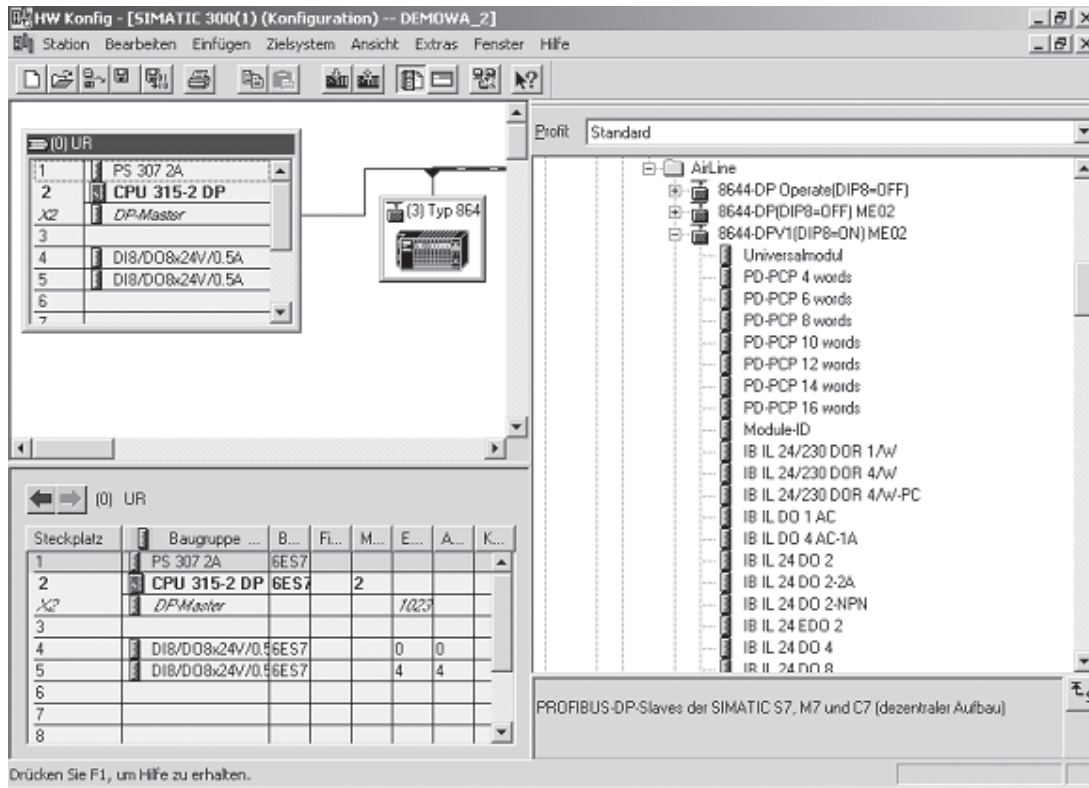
HW Konfig - [SIMATIC 300(1) (Konfiguration) -- DEMOWA_2]

Station Bearbeiten Einfügen Zielsystem Ansicht Extras Fenster Hilfe

(0) UR

| | |
|---|---|
| 1 | PS 307 2A |
| 2 | CPU 315-2 DP |
| X2 | DP-Master |
| 3 | |
| 4 | DI8/DO8x24V/0.5A |
| 5 | DI8/DO8x24V/0.5A |
| 6 | |
| 7 | |

(3) Typ 864

Profil Standard

AirLine
8644-DP Operate(DIP8=OFF)
8644-DP(DIP8=OFF) ME02
8644-DPV1(DIP8=ON) ME02
Universalmodul
PD-PCP 4 words
PD-PCP 6 words
PD-PCP 8 words
PD-PCP 10 words
PD-PCP 12 words
PD-PCP 14 words
PD-PCP 16 words
Module-ID
IB IL 24/230 DOR 1/W
IB IL 24/230 DOR 4/W
IB IL 24/230 DOR 4/W-PC
IB IL DO 1 AC
IB IL DO 4 AC-1A
IB IL 24 DO 2
IB IL 24 DO 2-2A
IB IL 24 DO 2-NPN
IB IL 24 EDO 2
IB IL 24 DO 4
IB IL 24 DO 8

(0) UR

| Steckplatz | Baugruppe ... | B... | Fi... | M... | E... | A... | K... |
|---|---|---|---|---|---|---|---|
| 1 | PS 307 2A | 6ES7 | | | | | |
| 2 | CPU 315-2 DP | 6ES7 | | 2 | | | |
| X2 | DP-Master | | | | 1023 | | |
| 3 | | | | | | | |
| 4 | DI8/DO8x24V/0.5 | 6ES7 | | | 0 | 0 | |
| 5 | DI8/DO8x24V/0.5 | 6ES7 | | | 4 | 4 | |
| 6 | | | | | | | |
| 7 | | | | | | | |
| 8 | | | | | | | |

PROFIBUS-DP-Slaves der SIMATIC S7, M7 und C7 (dezentraler Aufbau)

Drücken Sie F1, um Hilfe zu erhalten.